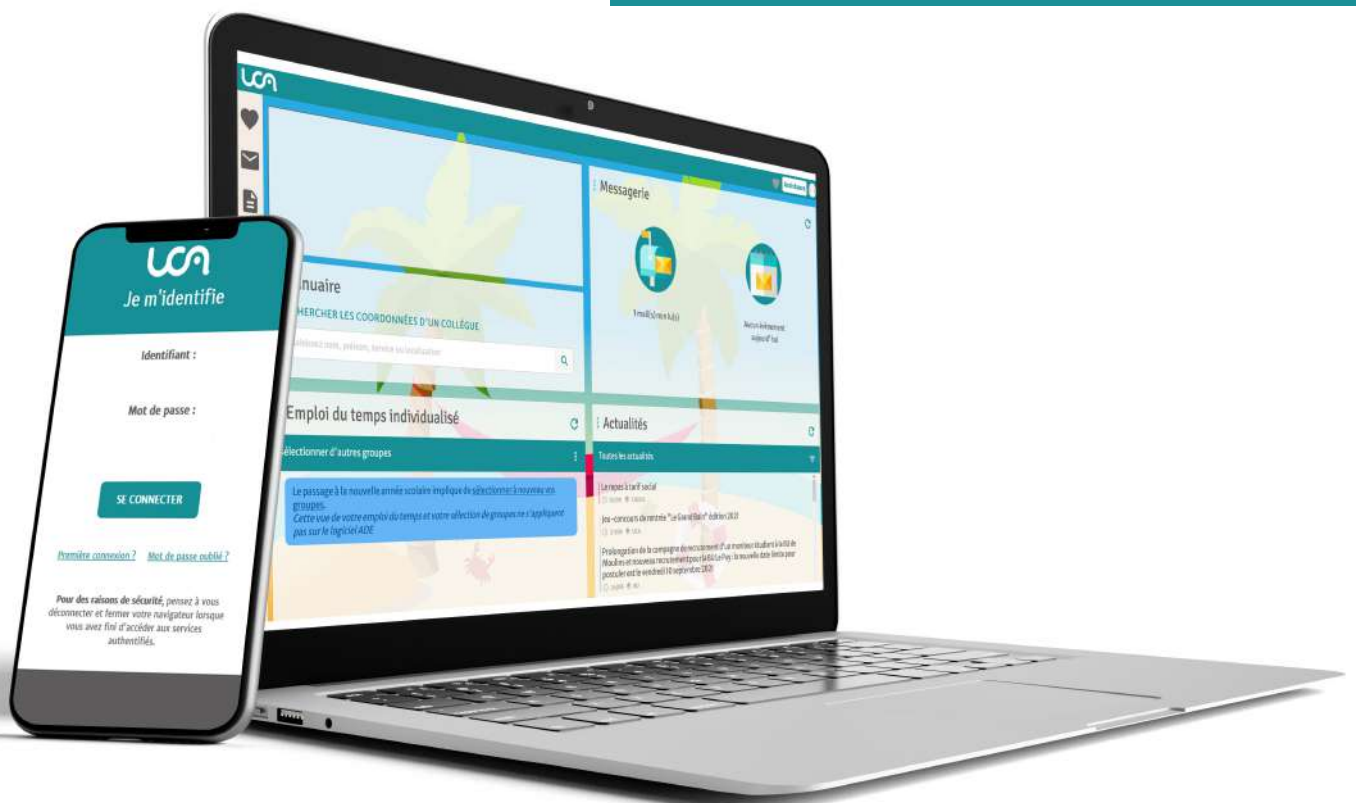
UCA

Messagerie

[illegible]

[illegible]

nuaire

HERCHER LES COORDONNÉES D'UN COLLÈGUE

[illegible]

Emploi du temps individualisé

Sélectionner d'autres groupes

Le passage à la nouvelle année scolaire implique de sélectionner à nouveau vos groupes.
Cette vue de votre emploi du temps et votre sélection de groupes ne s'applique pas sur le logiciel ADE

Actualités

Toutes les actualités

Le repas à tarif social

Jeu-concours de rentrée "Le Grand Bain" édition 2021

Prolongation de la campagne de recrutement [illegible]

UCA
Je m'identifie

Identifiant :

Mot de passe :

SE CONNECTER

Première connexion ? Mot de passe oublié ?

Pour des raisons de sécurité, pensez à vous déconnecter et fermer votre navigateur lorsque vous avez fini d'accéder aux services authentifiés.